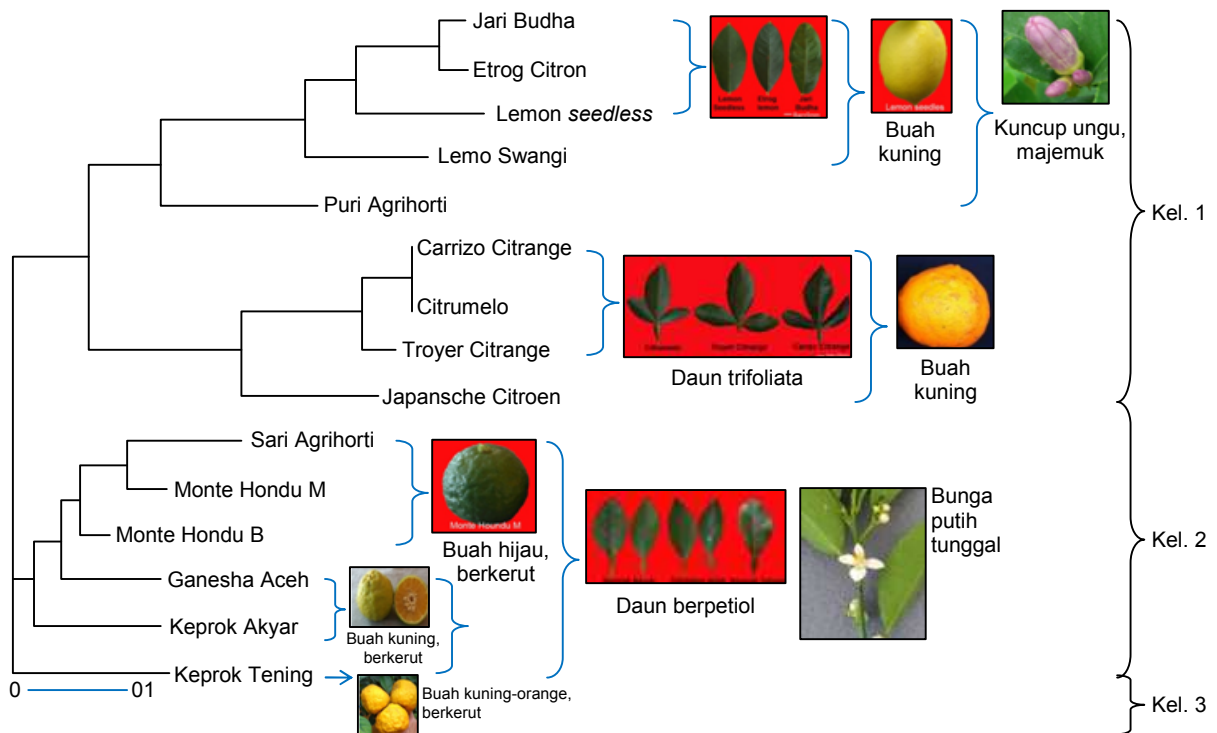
Jari Budha
Etrog Citron
Lemon *seedless*
Lemo Swangi
Puri Agrihorti
Lemon Seedless Etrog Lemon Jari Budha
Lemon seedles
Buah kuning
Kuncup ungu, majemuk
Kel. 1
Carrizo Citrange
Citrumelo
Troyer Citrange
Japansche Citroen
Citrumelo Troyer Citrange Carrizo Citrange
Daun trifoliata
Buah kuning
Sari Agrihorti
Monte Hondu M
Monte Hondu B
Ganesha Aceh
Keprok Akyar
Keprok Tening
Monte Hondu M
Buah hijau, berkerut
Buah kuning, berkerut
Buah kuning-orange, berkerut
Daun berpetiol
Bunga putih tunggal
Kel. 2
Kel. 3
0
01